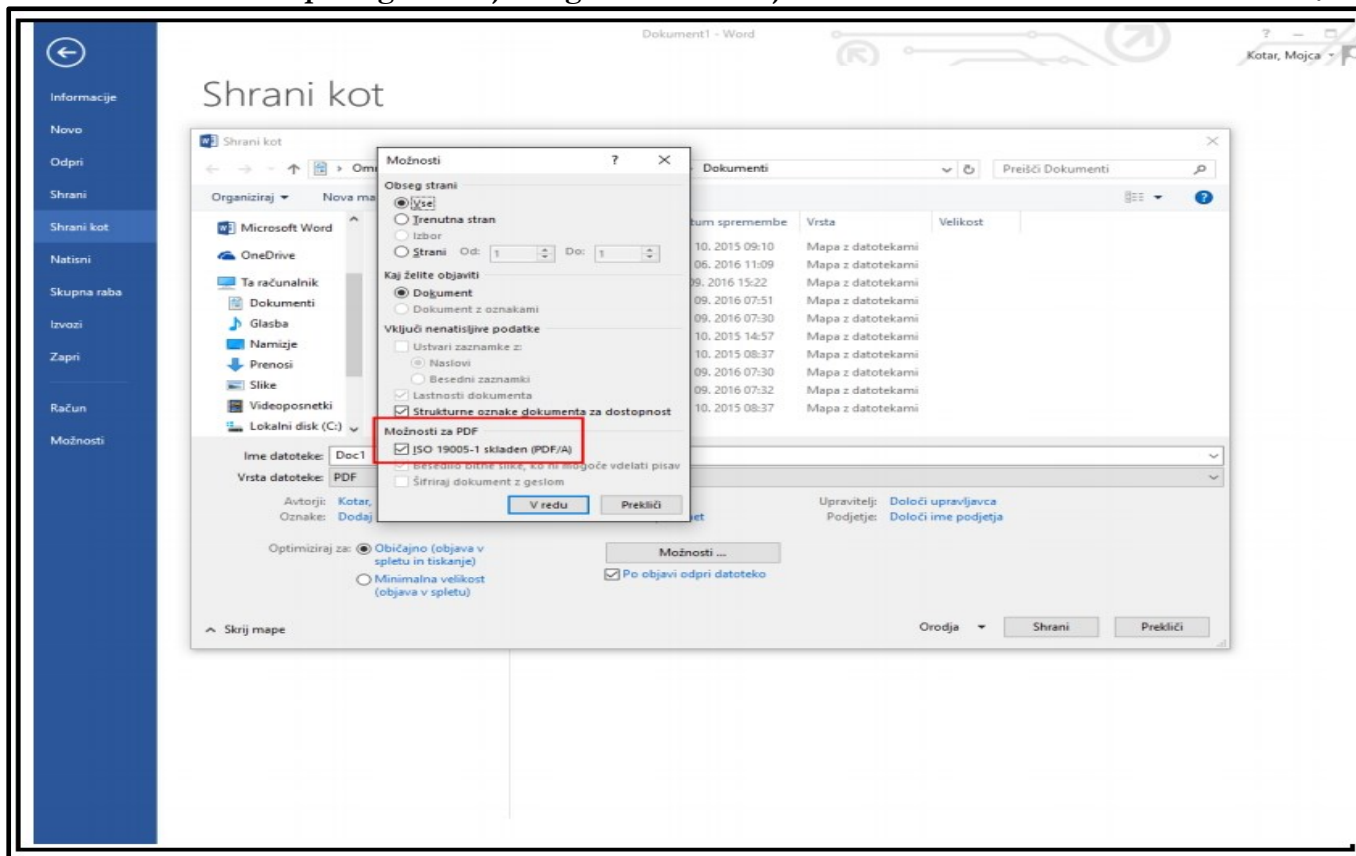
Dokument1 - Word

Kotar, Mojca

Informacije
Novo
Odpri
Shrani
Shrani kot
Natisni
Skupna raba
Izvozi
Zapri
Račun
Možnosti

Shrani kot

Shrani kot

Om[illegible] › Dokumenti

Preišči Dokumenti

Organiziraj ▾ Nova ma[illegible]

Microsoft Word
OneDrive
Ta računalnik
Dokumenti
Glasba
Namizje
Prenosi
Slike
Videoposnetki
Lokalni disk (C:)

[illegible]tum spremembe | Vrsta | Velikost
10. 2015 09:10 | Mapa z datotekami
06. 2016 11:09 | Mapa z datotekami
09. 2016 15:22 | Mapa z datotekami
09. 2016 07:51 | Mapa z datotekami
09. 2016 07:30 | Mapa z datotekami
10. 2015 14:57 | Mapa z datotekami
10. 2015 08:37 | Mapa z datotekami
09. 2016 07:30 | Mapa z datotekami
09. 2016 07:32 | Mapa z datotekami
10. 2015 08:37 | Mapa z datotekami

Možnosti ? ×

Obseg strani
Vse
Trenutna stran
Izbor
Strani Od: 1 Do: 1

Kaj želite objaviti
Dokument
Dokument z oznakami

Vključi nenatisljive podatke
Ustvari zaznamke z:
Naslovi
Besedni zaznamki
Lastnosti dokumenta
Strukturne oznake dokumenta za dostopnost

Možnosti za PDF
ISO 19005-1 skladen (PDF/A)
Besedilo bitne slike, ko ni mogoče vdelati pisav
Šifriraj dokument z geslom

V redu Prekliči

Ime datoteke: Doc1
Vrsta datoteke: PDF

Avtorji: Kotar,
Oznake: Dodaj

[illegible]et

Upravitelj: Določi upravljavca
Podjetje: Določi ime podjetja

Optimiziraj za: Običajno (objava v spletu in tiskanje)
Minimalna velikost (objava v spletu)

Možnosti ...
Po objavi odpri datoteko

Skrij mape

Orodja ▾ Shrani Prekliči